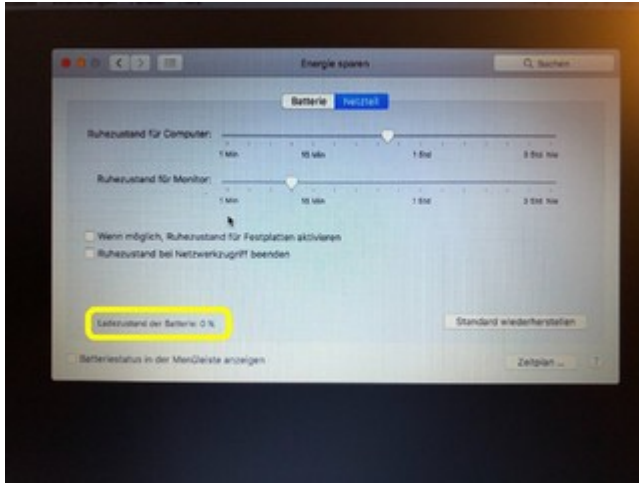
Energie sparen

Suchen

Batterie Netzteil

Ruhezustand für Computer:

1 Min 15 Min 1 Std 3 Std Nie

Ruhezustand für Monitor:

1 Min 15 Min 1 Std 3 Std Nie

Wenn möglich, Ruhezustand für Festplatten aktivieren

Ruhezustand bei Netzwerkzugriff beenden

Ladezustand der Batterie: 0 %

Standard wiederherstellen

Batteriestatus in der Menüleiste anzeigen

Zeitplan ...

?